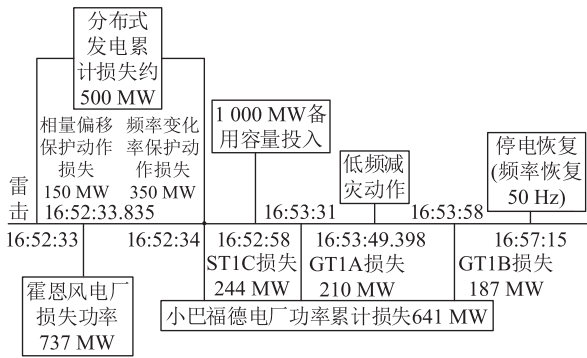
分布式发电累计损失约 500 MW

相量偏移保护动作损失 150 MW

频率变化率保护动作损失 350 MW

雷击

16:52:33.835

1 000 MW备用容量投入

低频减灾动作

停电恢复(频率恢复 50 Hz)

16:53:31

16:53:58

16:52:33

16:52:34

16:52:58
ST1C损失
244 MW

16:53:49.398
GT1A损失
210 MW

16:57:15
GT1B损失
187 MW

霍恩风电厂损失功率 737 MW

小巴福德电厂功率累计损失641 MW